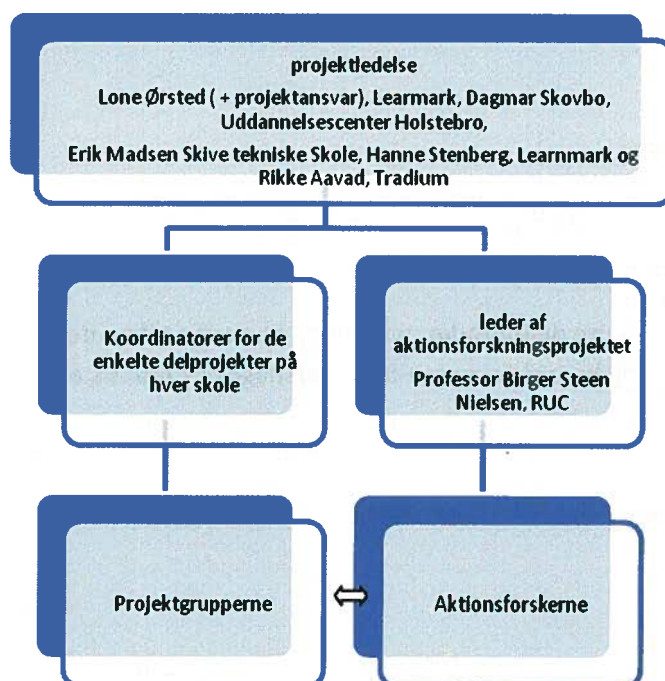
projektledelse

Lone Ørsted ( + projektansvar), Learmark, Dagmar Skovbo, Uddannelsescenter Holstebro,

Erik Madsen Skive tekniske Skole, Hanne Stenberg, Learnmark og Rikke Aavad, Tradium

Koordinatorer for de enkelte delprojekter på hver skole

leder af aktionsforskningsprojektet

Professor Birger Steen Nielsen, RUC

Projektgrupperne

Aktionsforskerne